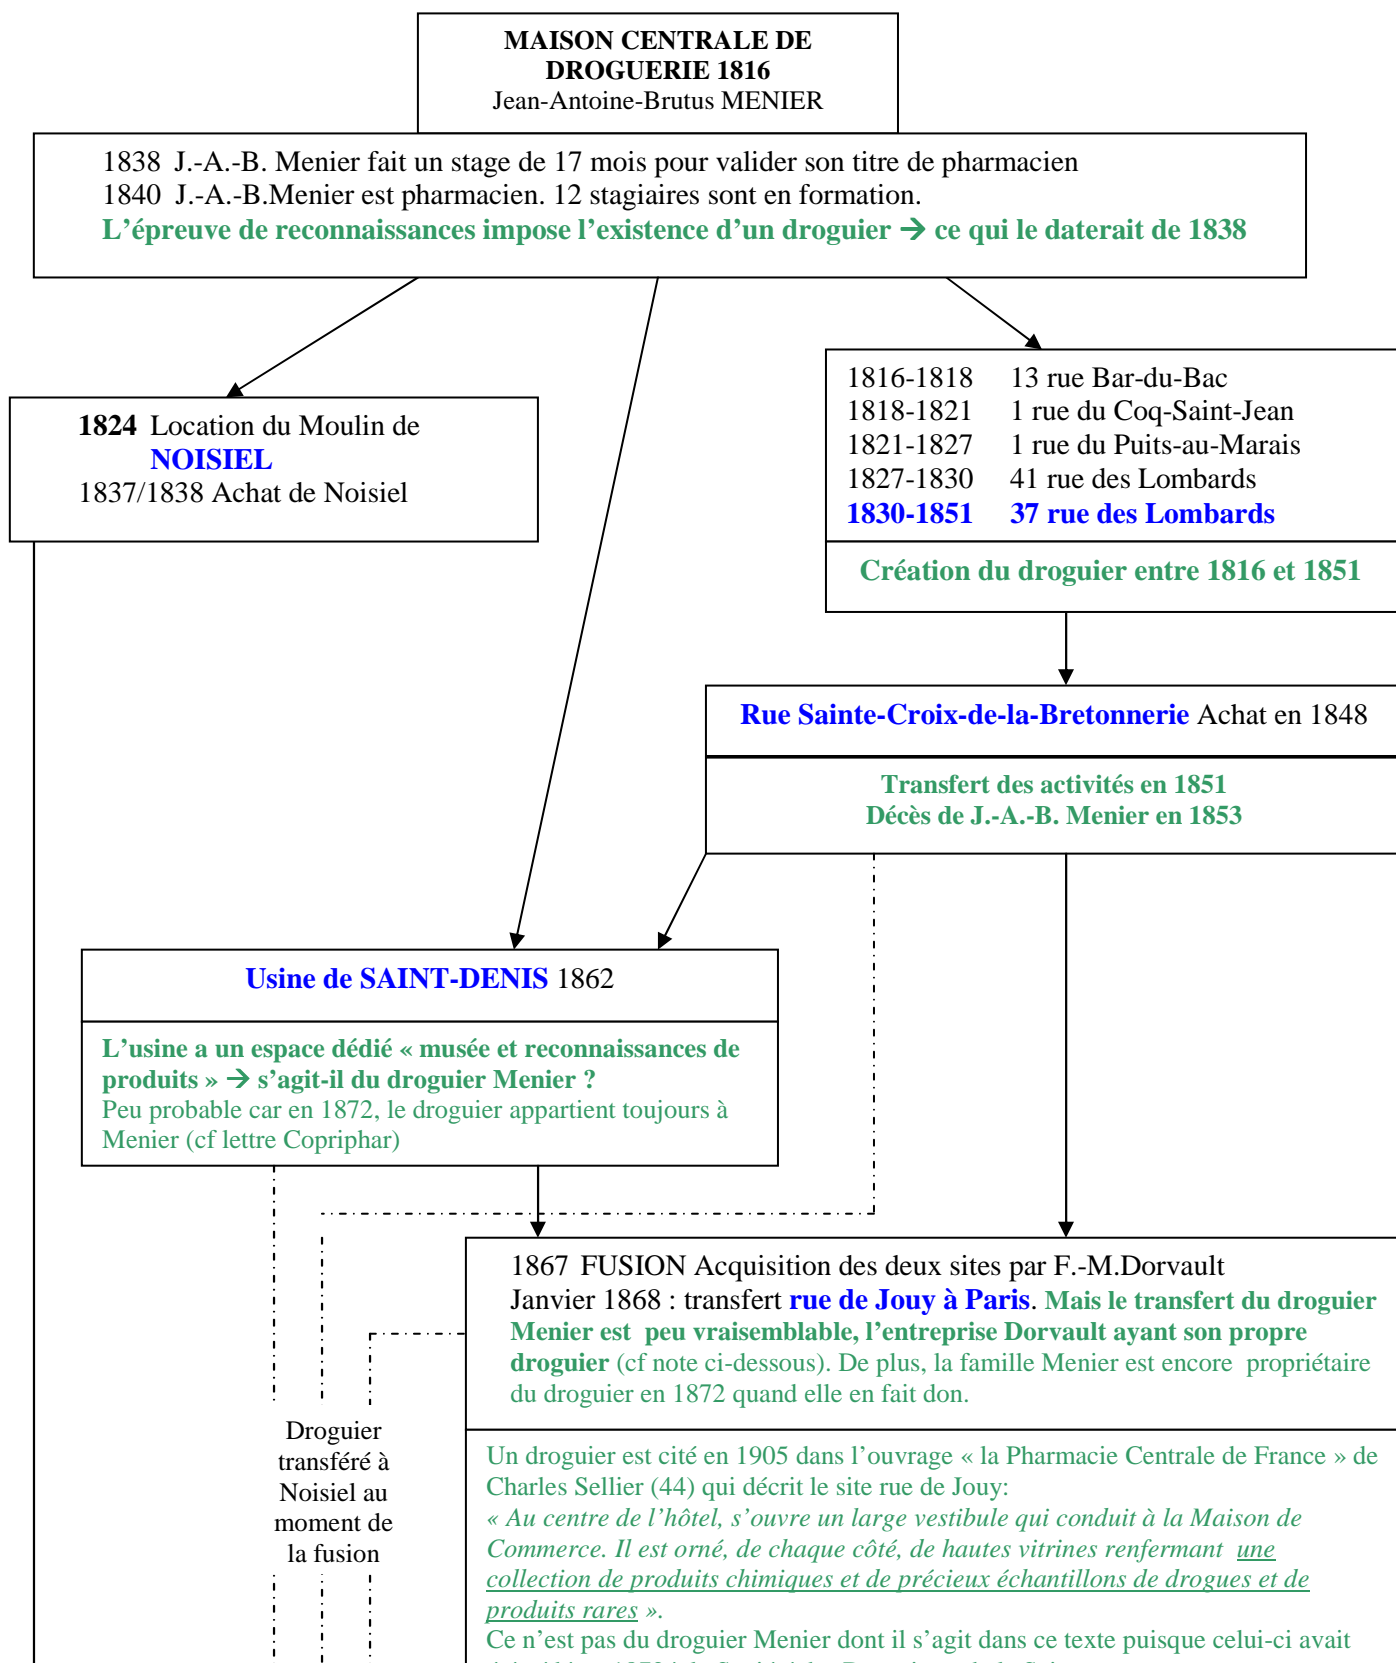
**MAISON CENTRALE DE DROGUERIE 1816**
Jean-Antoine-Brutus MENIER

1838 J.-A.-B. Menier fait un stage de 17 mois pour valider son titre de pharmacien
1840 J.-A.-B.Menier est pharmacien. 12 stagiaires sont en formation.
**L'épreuve de reconnaissances impose l'existence d'un droguier → ce qui le daterait de 1838**

**1824** Location du Moulin de **NOISIEL**
1837/1838 Achat de Noisiel

1816-1818 13 rue Bar-du-Bac
1818-1821 1 rue du Coq-Saint-Jean
1821-1827 1 rue du Puits-au-Marais
1827-1830 41 rue des Lombards
**1830-1851 37 rue des Lombards**

**Création du droguier entre 1816 et 1851**

**Rue Sainte-Croix-de-la-Bretonnerie** Achat en 1848

**Transfert des activités en 1851**
**Décès de J.-A.-B. Menier en 1853**

**Usine de SAINT-DENIS** 1862

**L'usine a un espace dédié « musée et reconnaissances de produits » → s'agit-il du droguier Menier ?**
Peu probable car en 1872, le droguier appartient toujours à Menier (cf lettre Copriphar)

1867 FUSION Acquisition des deux sites par F.-M.Dorvault
Janvier 1868 : transfert **rue de Jouy à Paris**. **Mais le transfert du droguier Menier est peu vraisemblable, l'entreprise Dorvault ayant son propre droguier** (cf note ci-dessous). De plus, la famille Menier est encore propriétaire du droguier en 1872 quand elle en fait don.

Droguier transféré à Noisiel au moment de la fusion

Un droguier est cité en 1905 dans l'ouvrage « la Pharmacie Centrale de France » de Charles Sellier (44) qui décrit le site rue de Jouy:
*« Au centre de l'hôtel, s'ouvre un large vestibule qui conduit à la Maison de Commerce. Il est orné, de chaque côté, de hautes vitrines renfermant une collection de produits chimiques et de précieux échantillons de drogues et de produits rares ».*
Ce n'est pas du droguier Menier dont il s'agit dans ce texte puisque celui-ci avait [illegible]